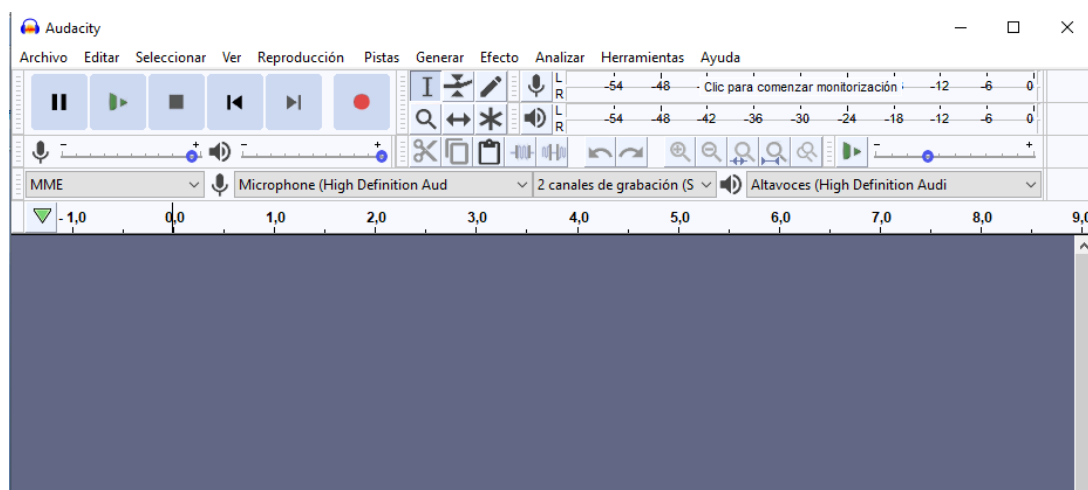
Audacity

Archivo Editar Seleccionar Ver Reproducción Pistas Generar Efecto Analizar Herramientas Ayuda

L R -54 -48 Clic para comenzar monitorización -12 -6 0

L R -54 -48 -42 -36 -30 -24 -18 -12 -6 0

- +
- +
- +

MME
Microphone (High Definition Aud
2 canales de grabación (S
Altavoces (High Definition Audi

- 1,0 0,0 1,0 2,0 3,0 4,0 5,0 6,0 7,0 8,0 9,0